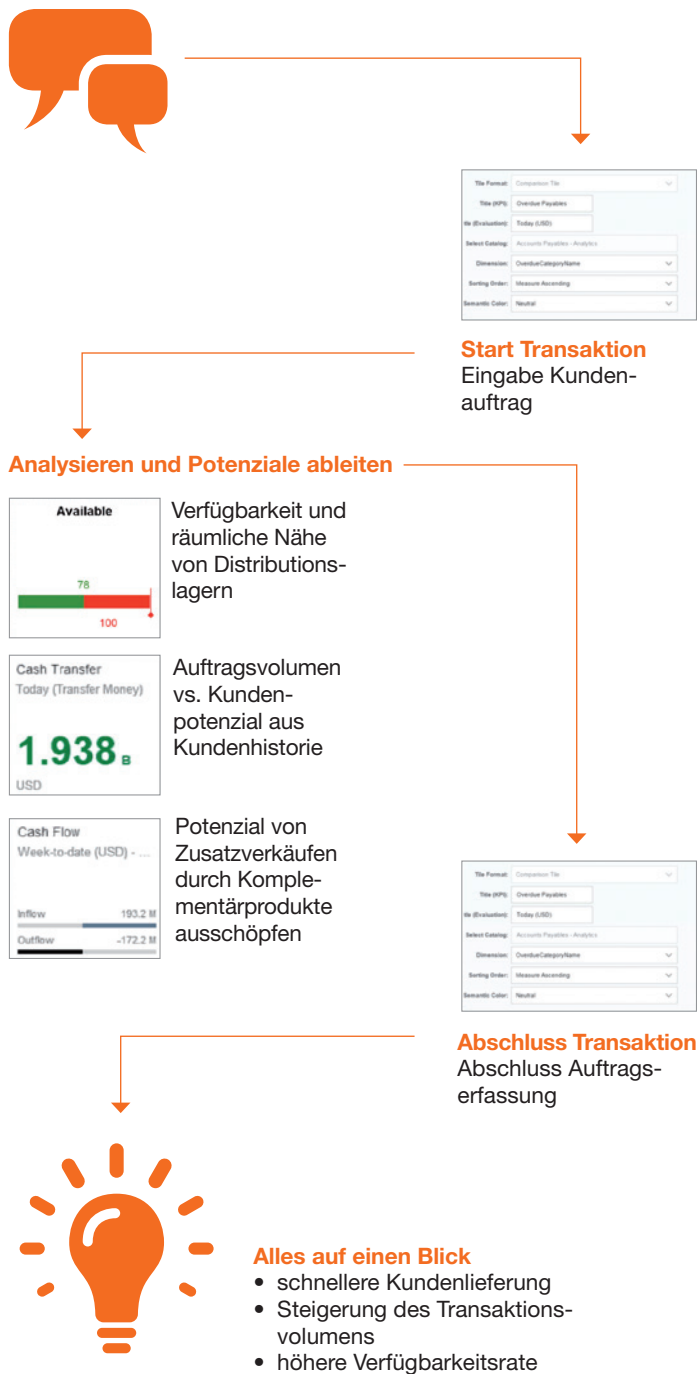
Tile Format: Comparison Tile
Title (KPI): Overdue Payables
tle (Evaluation): Today (USD)
Select Catalog: Accounts Payables - Analytics
Dimension: OverdueCategoryName
Sorting Order: Measure Ascending
Semantic Color: Neutral

Start Transaktion
Eingabe Kundenauftrag

Analysieren und Potenziale ableiten

Available
78
100

Verfügbarkeit und räumliche Nähe von Distributionslagern

Cash Transfer
Today (Transfer Money)
1.938 B
USD

Auftragsvolumen vs. Kundenpotenzial aus Kundenhistorie

Cash Flow
Week-to-date (USD) - ...
Inflow 193.2 M
Outflow -172.2 M

Potenzial von Zusatzverkäufen durch Komplementärprodukte ausschöpfen

Tile Format: Comparison Tile
Title (KPI): Overdue Payables
tle (Evaluation): Today (USD)
Select Catalog: Accounts Payables - Analytics
Dimension: OverdueCategoryName
Sorting Order: Measure Ascending
Semantic Color: Neutral

Abschluss Transaktion
Abschluss Auftragserfassung

Alles auf einen Blick
• schnellere Kundenlieferung
• Steigerung des Transaktionsvolumens
• höhere Verfügbarkeitsrate